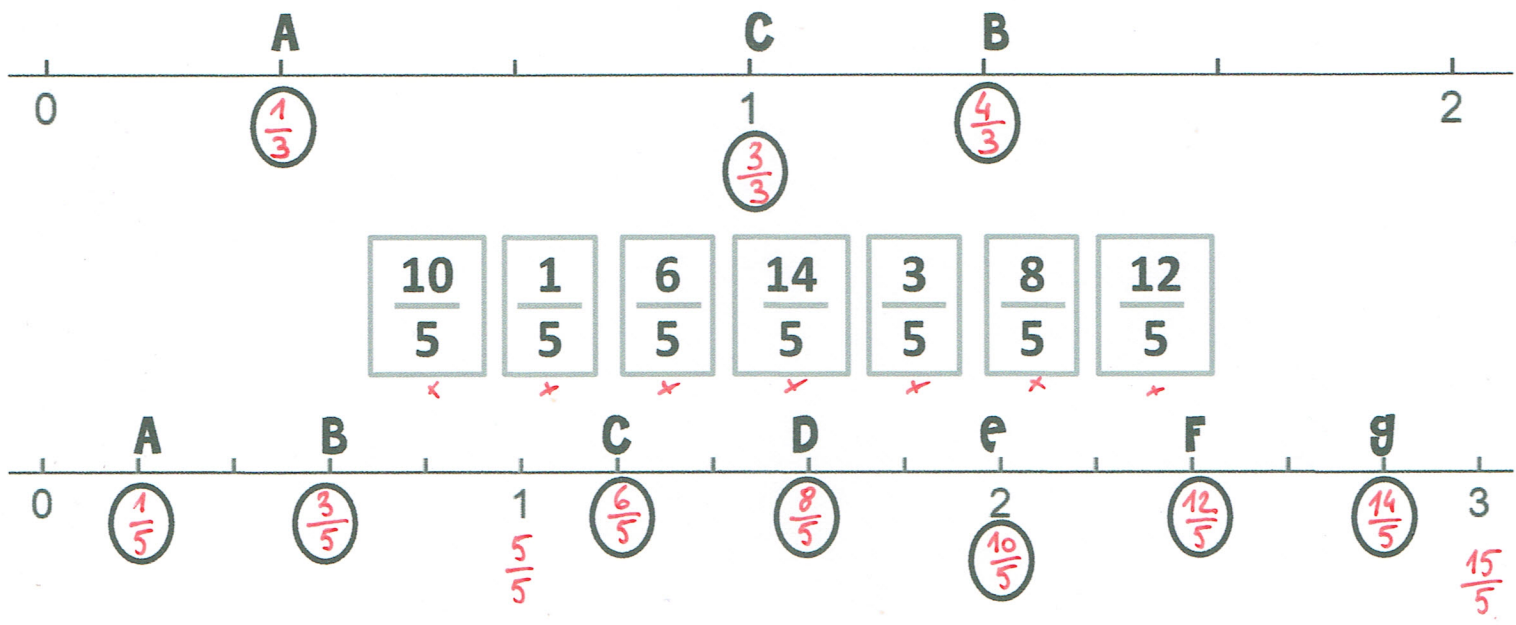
A C B

0 1 2

$\frac{1}{3}$ $\frac{3}{3}$ $\frac{4}{3}$

$\frac{10}{5}$ $\frac{1}{5}$ $\frac{6}{5}$ $\frac{14}{5}$ $\frac{3}{5}$ $\frac{8}{5}$ $\frac{12}{5}$

x x x x x x x

A B C D e F g

0 1 2 3

$\frac{1}{5}$ $\frac{3}{5}$ $\frac{5}{5}$ $\frac{6}{5}$ $\frac{8}{5}$ $\frac{10}{5}$ $\frac{12}{5}$ $\frac{14}{5}$ $\frac{15}{5}$